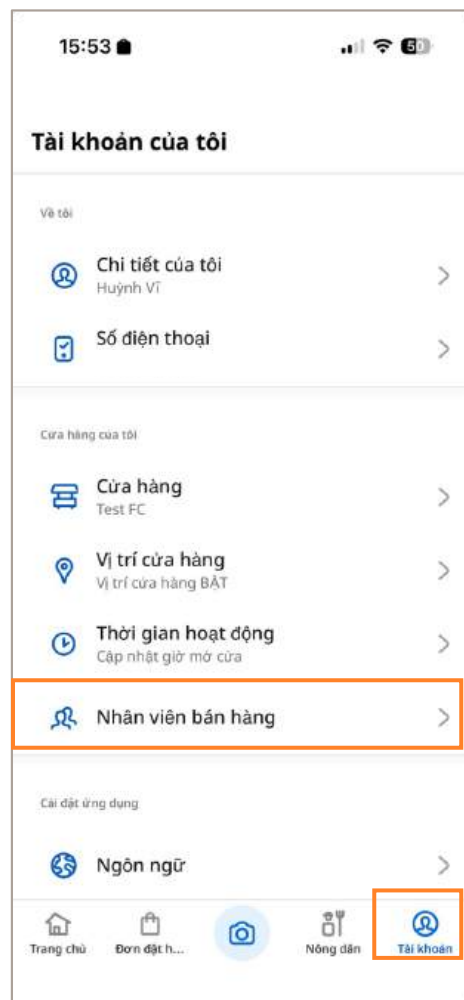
15:53

50

Tài khoản của tôi

Về tôi

Chi tiết của tôi
Huỳnh Vĩ

Số điện thoại

Cửa hàng của tôi

Cửa hàng
Test FC

Vị trí cửa hàng
Vị trí cửa hàng BẬT

Thời gian hoạt động
Cập nhật giờ mở cửa

Nhân viên bán hàng

Cài đặt ứng dụng

Ngôn ngữ

Trang chủ

Đơn đặt h...

Nông dân

Tài khoản